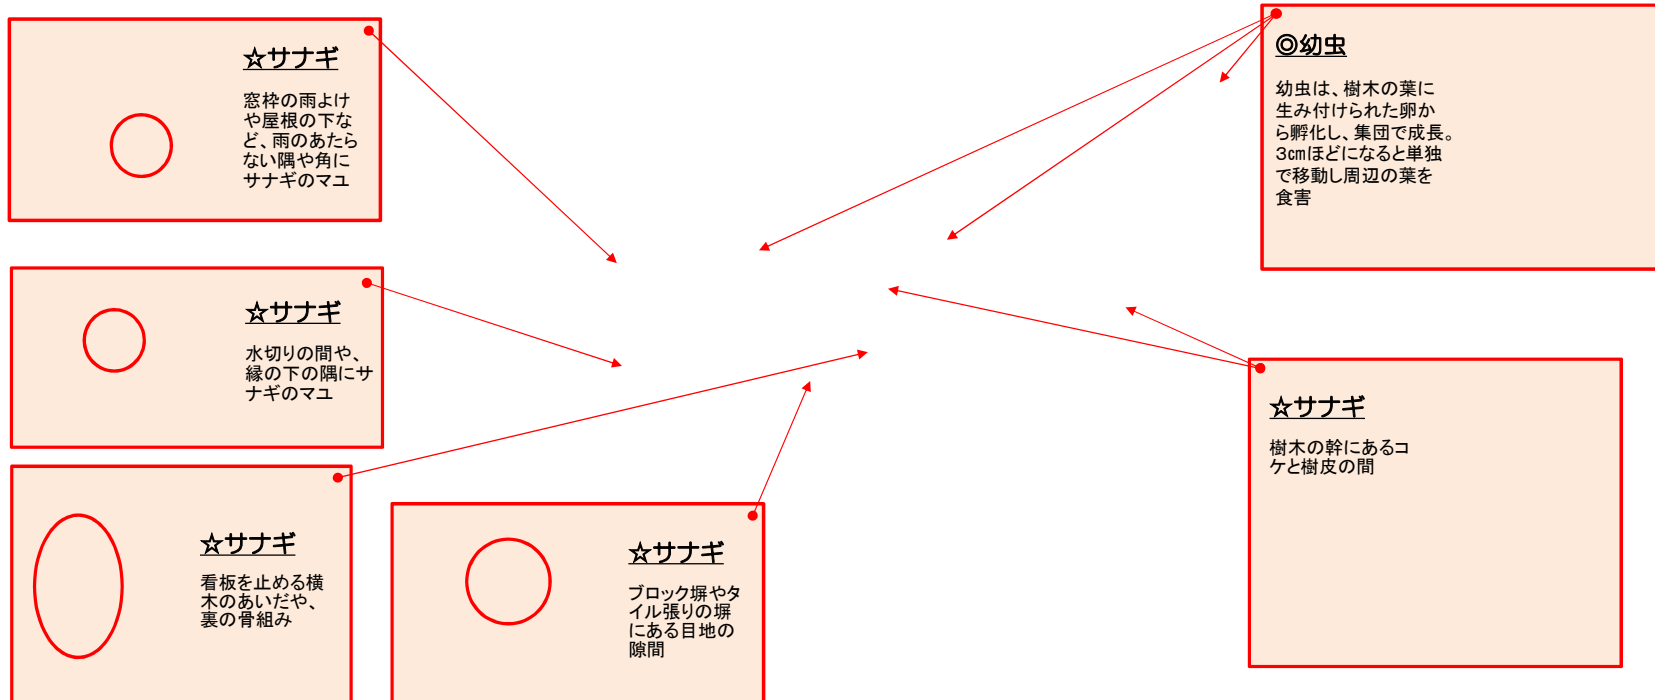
☆サナギ

窓枠の雨よけや屋根の下など、雨のあたらない隅や角にサナギのマユ

◎幼虫

幼虫は、樹木の葉に生み付けられた卵から孵化し、集団で成長。3cmほどになると単独で移動し周辺の葉を食害

☆サナギ

水切りの間や、縁の下の隅にサナギのマユ

☆サナギ

樹木の幹にあるコケと樹皮の間

☆サナギ

看板を止める横木のあいだや、裏の骨組み

☆サナギ

ブロック塀やタイル張りの塀にある目地の隙間